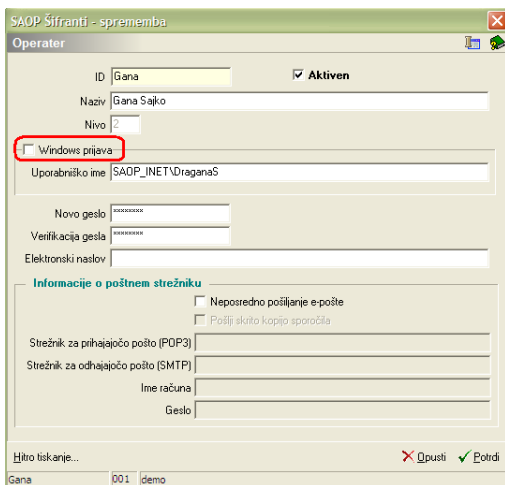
SAOP Šifranti - sprememba

Operater

ID Gana

Aktiven

Naziv Gana Sajko

Nivo 2

Windows prijava

Uporabniško ime SAOP_INET\DraganaS

Novo geslo ********

Verifikacija gesla ********

Elektronski naslov

Informacije o poštnem strežniku

Neposredno pošiljanje e-pošte

Pošlji skrito kopijo sporočila

Strežnik za prihajajočo pošto (POP3)

Strežnik za odhajajočo pošto (SMTP)

Ime računa

Geslo

Hitro tiskanje...

Opusti

Potrdi

Gana | 001 | demo